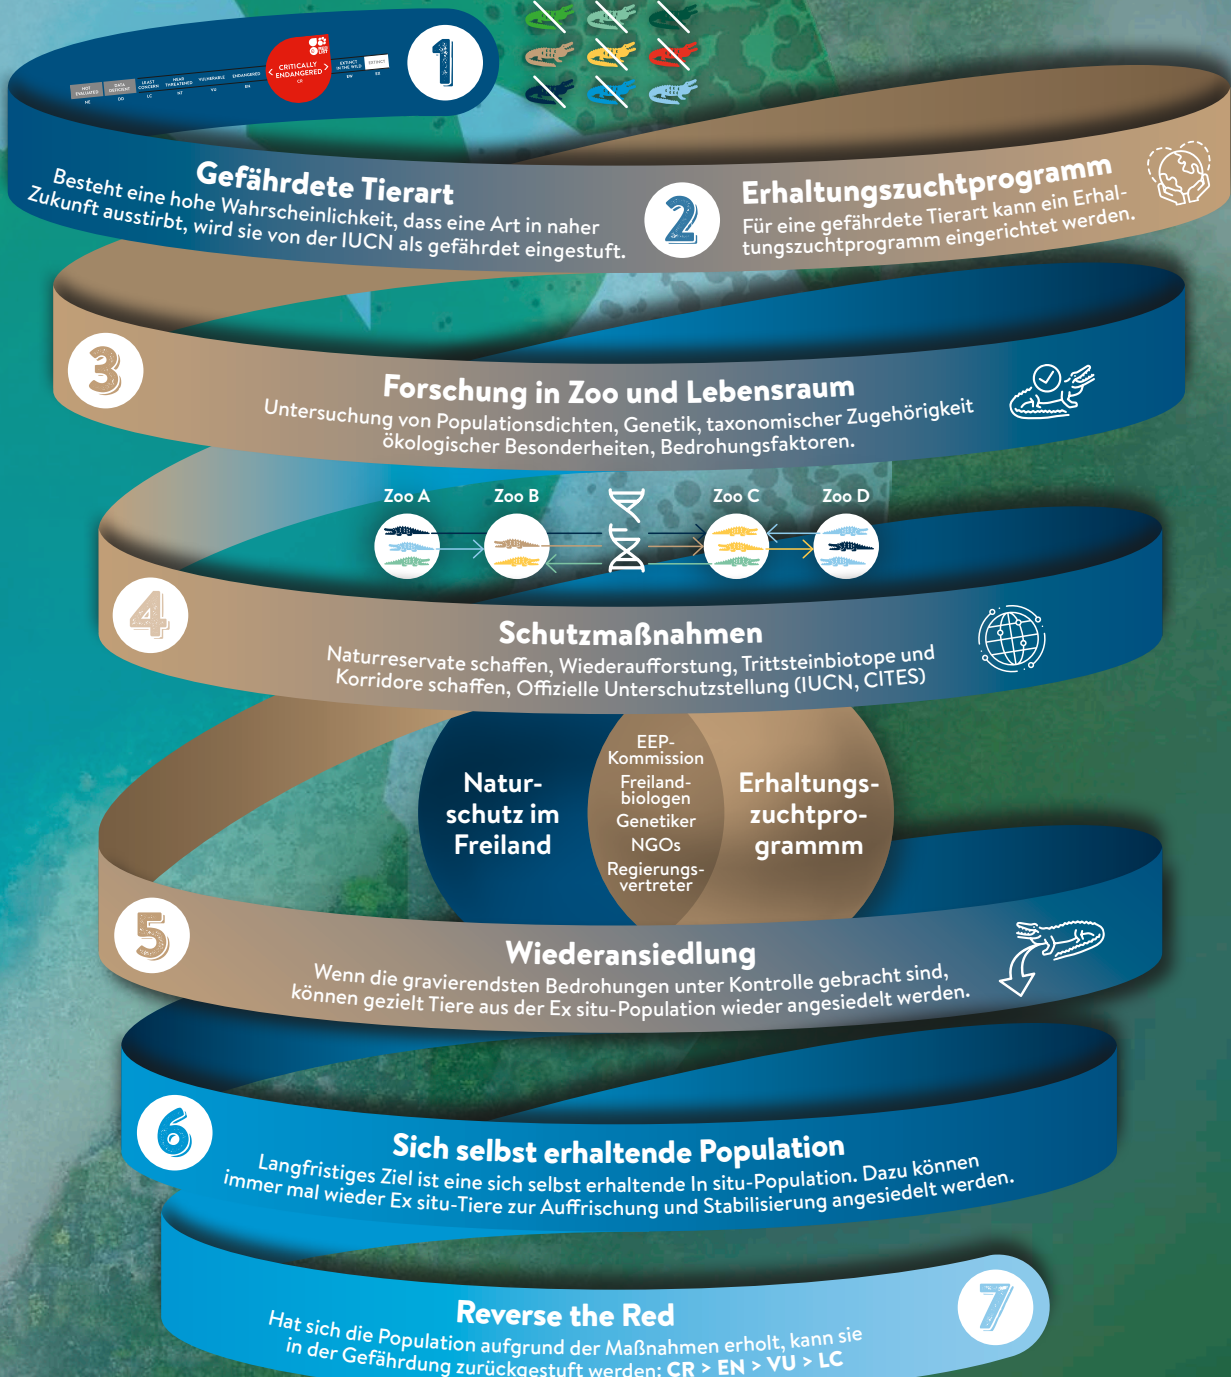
NOT EVALUATED NE DATA DEFICIENT DD LEAST CONCERN LC NEAR THREATENED NT VULNERABLE VU ENDANGERED EN CRITICALLY ENDANGERED CR EXTINCT IN THE WILD EW EXTINCT EX

1

Gefährdete Tierart
Besteht eine hohe Wahrscheinlichkeit, dass eine Art in naher Zukunft ausstirbt, wird sie von der IUCN als gefährdet eingestuft.

2

Erhaltungszuchtprogramm
Für eine gefährdete Tierart kann ein Erhaltungszuchtprogramm eingerichtet werden.

3

Forschung in Zoo und Lebensraum
Untersuchung von Populationsdichten, Genetik, taxonomischer Zugehörigkeit ökologischer Besonderheiten, Bedrohungsfaktoren.

Zoo A
Zoo B
Zoo C
Zoo D

4

Schutzmaßnahmen
Naturreservate schaffen, Wiederaufforstung, Trittsteinbiotope und Korridore schaffen, Offizielle Unterschutzstellung (IUCN, CITES)

Naturschutz im Freiland

EEP-Kommission
Freilandbiologen
Genetiker
NGOs
Regierungsvertreter

Erhaltungszuchtprogrammm

5

Wiederansiedlung
Wenn die gravierendsten Bedrohungen unter Kontrolle gebracht sind, können gezielt Tiere aus der Ex situ-Population wieder angesiedelt werden.

6

Sich selbst erhaltende Population
Langfristiges Ziel ist eine sich selbst erhaltende In situ-Population. Dazu können immer mal wieder Ex situ-Tiere zur Auffrischung und Stabilisierung angesiedelt werden.

Reverse the Red
Hat sich die Population aufgrund der Maßnahmen erholt, kann sie in der Gefährdung zurückgestuft werden: CR > EN > VU > LC

7